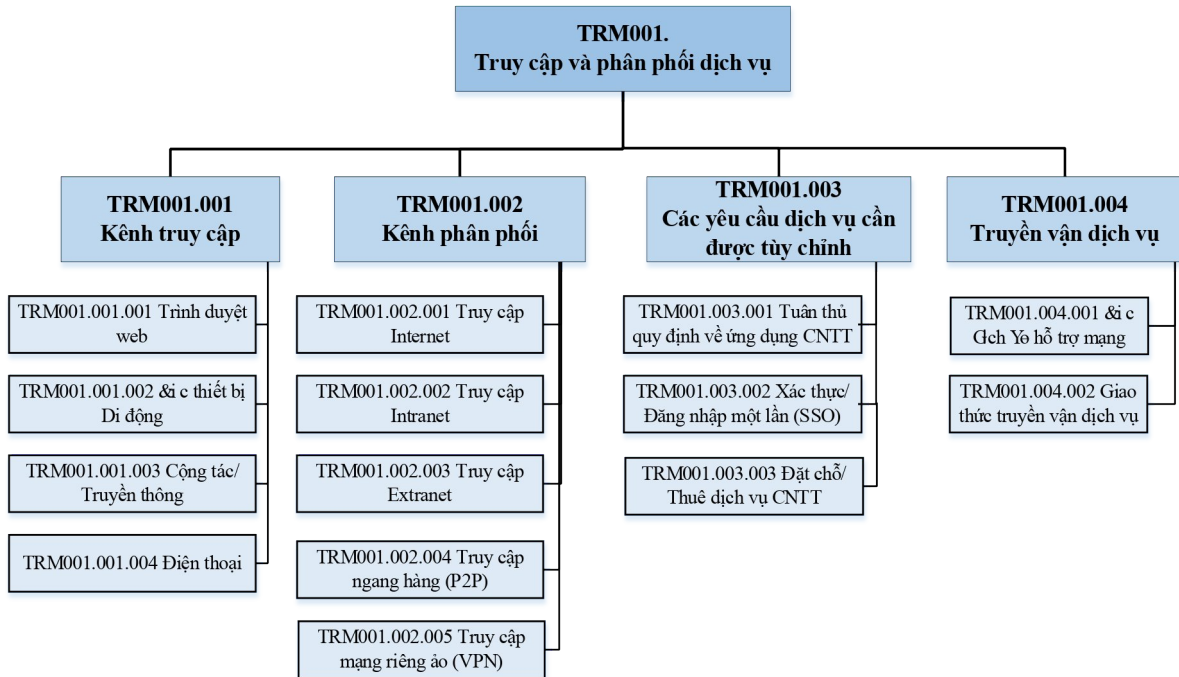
TRM001.
Truy cập và phân phối dịch vụ

TRM001.001
Kênh truy cập

TRM001.001.001 Trình duyệt web

TRM001.001.002 &i c thiết bị Di động

TRM001.001.003 Cộng tác/ Truyền thông

TRM001.001.004 Điện thoại

TRM001.002
Kênh phân phối

TRM001.002.001 Truy cập Internet

TRM001.002.002 Truy cập Intranet

TRM001.002.003 Truy cập Extranet

TRM001.002.004 Truy cập ngang hàng (P2P)

TRM001.002.005 Truy cập mạng riêng ảo (VPN)

TRM001.003
Các yêu cầu dịch vụ cần được tùy chỉnh

TRM001.003.001 Tuân thủ quy định về ứng dụng CNTT

TRM001.003.002 Xác thực/ Đăng nhập một lần (SSO)

TRM001.003.003 Đặt chỗ/ Thuê dịch vụ CNTT

TRM001.004
Truyền vận dịch vụ

TRM001.004.001 &i c Gch Yo hỗ trợ mạng

TRM001.004.002 Giao thức truyền vận dịch vụ